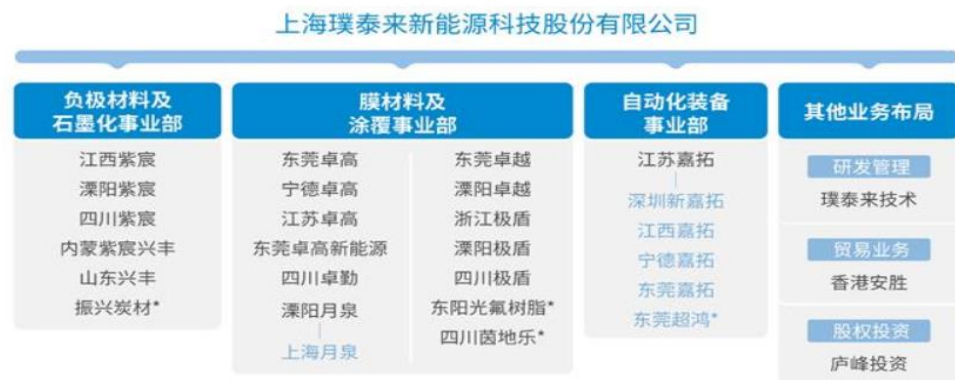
上海璞泰来新能源科技股份有限公司

负极材料及石墨化事业部

江西紫宸
溧阳紫宸
四川紫宸
内蒙紫宸兴丰
山东兴丰
振兴炭材*

膜材料及涂覆事业部

东莞卓高
宁德卓高
江苏卓高
东莞卓高新能源
四川卓勤
溧阳月泉
上海月泉

东莞卓越
溧阳卓越
浙江极盾
溧阳极盾
四川极盾
东阳光氟树脂*
四川茵地乐*

自动化装备事业部

江苏嘉拓
深圳新嘉拓
江西嘉拓
宁德嘉拓
东莞嘉拓
东莞超鸿*

其他业务布局

研发管理
璞泰来技术

贸易业务
香港安胜

股权投资
庐峰投资